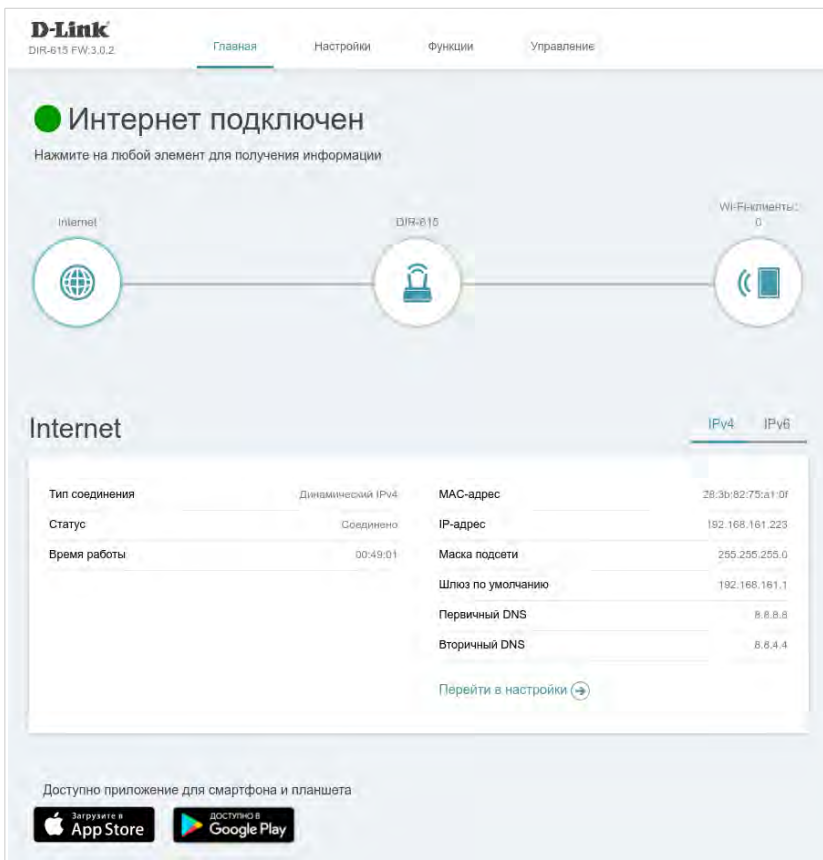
D-Link
DIR-615 FW:3.0.2

Главная Настройки Функции Управление

Интернет подключен

Нажмите на любой элемент для получения информации

Internet

DIR-615

Wi-Fi клиенты:
0

Internet

IPv4 IPv6

| | | | |
|---|---|---|---|
| Тип соединения | Динамический IPv4 | MAC-адрес | 28:3b:82:75:a1:0f |
| Статус | Соединено | IP-адрес | 192.168.161.223 |
| Время работы | 00:49:01 | Маска подсети | 255.255.255.0 |
| | | Шлюз по умолчанию | 192.168.161.1 |
| | | Первичный DNS | 8.8.8.8 |
| | | Вторичный DNS | 8.8.4.4 |

Перейти в настройки

Доступно приложение для смартфона и планшета

Загрузите в App Store

ДОСТУПНО В Google Play